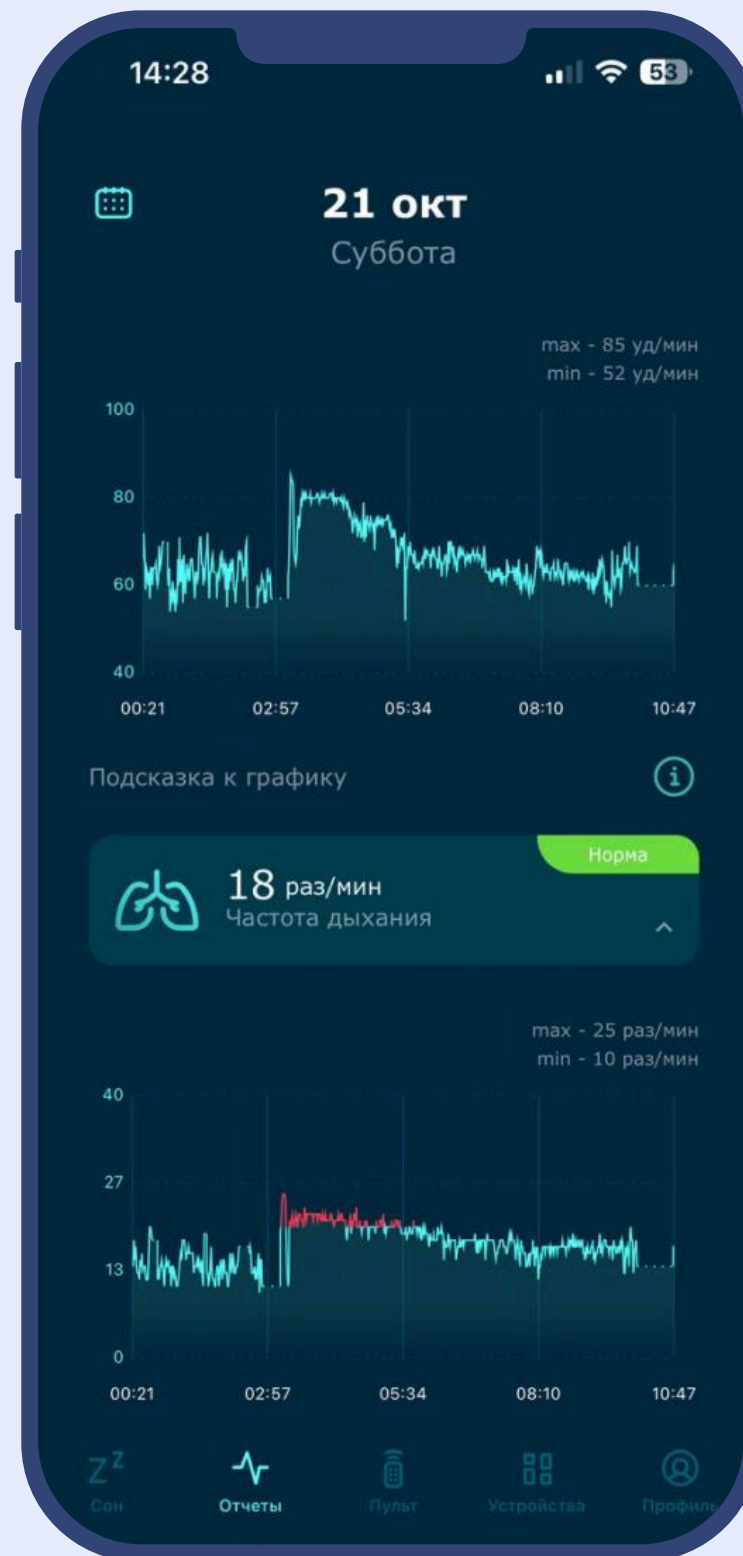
14:28

53

21 окт
Суббота

max - 85 уд/мин
min - 52 уд/мин

100
80
60
40
00:21
02:57
05:34
08:10
10:47

Подсказка к графику

Норма

18 раз/мин
Частота дыхания

max - 25 раз/мин
min - 10 раз/мин

40
27
13
0
00:21
02:57
05:34
08:10
10:47

Сон
Отчеты
Пульт
Устройства
Профиль